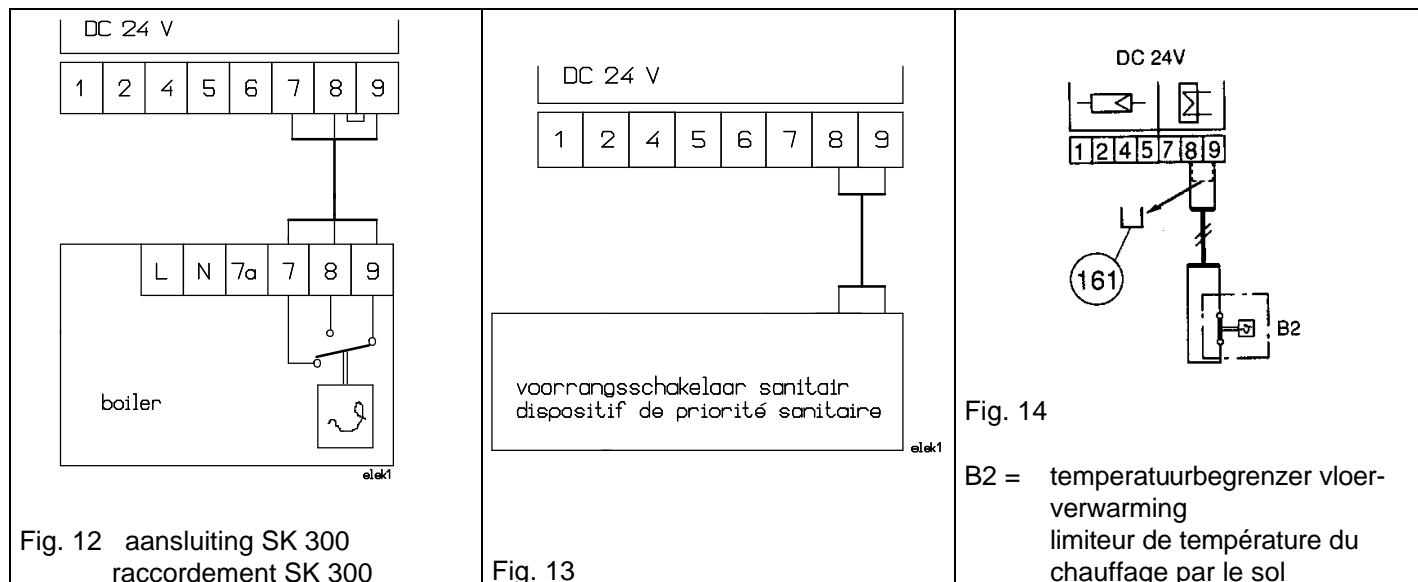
DC 24 V

| 1 | 2 | 4 | 5 | 6 | 7 | 8 | 9 |
|---|---|---|---|---|---|---|---|

| L | N | 7a | 7 | 8 | 9 |
|---|---|---|---|---|---|

boiler

elek1

Fig. 12 aansluiting SK 300
raccordement SK 300

DC 24 V

| 1 | 2 | 4 | 5 | 6 | 7 | 8 | 9 |
|---|---|---|---|---|---|---|---|

voorrangsschakelaar sanitair
dispositif de priorité sanitaire

elek1

Fig. 13

DC 24V

| 1 | 2 | 4 | 5 | 7 | 8 | 9 |
|---|---|---|---|---|---|---|

161

B2

Fig. 14

B2 = temperatuurbegrenzer vloerverwarming
limiteur de température du chauffage par le sol